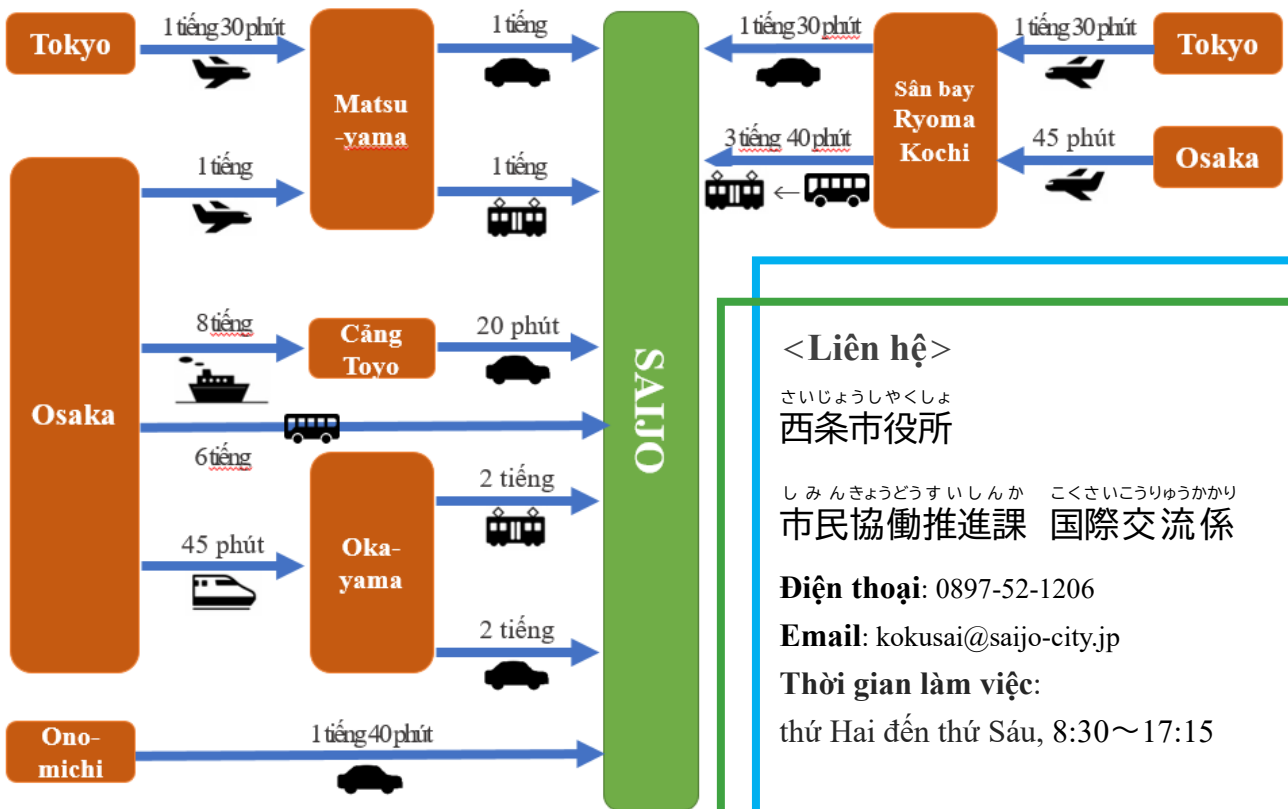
Tokyo
1 tiếng 30 phút
Matsu-yama
1 tiếng
1 tiếng 30 phút
Sân bay Ryoma Kochi
1 tiếng 30 phút
Tokyo
1 tiếng
1 tiếng
3 tiếng 40 phút
45 phút
Osaka
Osaka
8 tiếng
Cảng Toyo
20 phút
SAIJO
6 tiếng
Oka-yama
2 tiếng
45 phút
2 tiếng
Ono-michi
1 tiếng 40 phút

<Liên hệ>

さいじょうしやくしょ
西条市役所

しみんきょうどうすいしんか　こくさいこうりゅうかかり
市民協働推進課　国際交流係

Điện thoại: 0897-52-1206

Email: kokusai@saijo-city.jp

Thời gian làm việc:

thứ Hai đến thứ Sáu, 8:30〜17:15